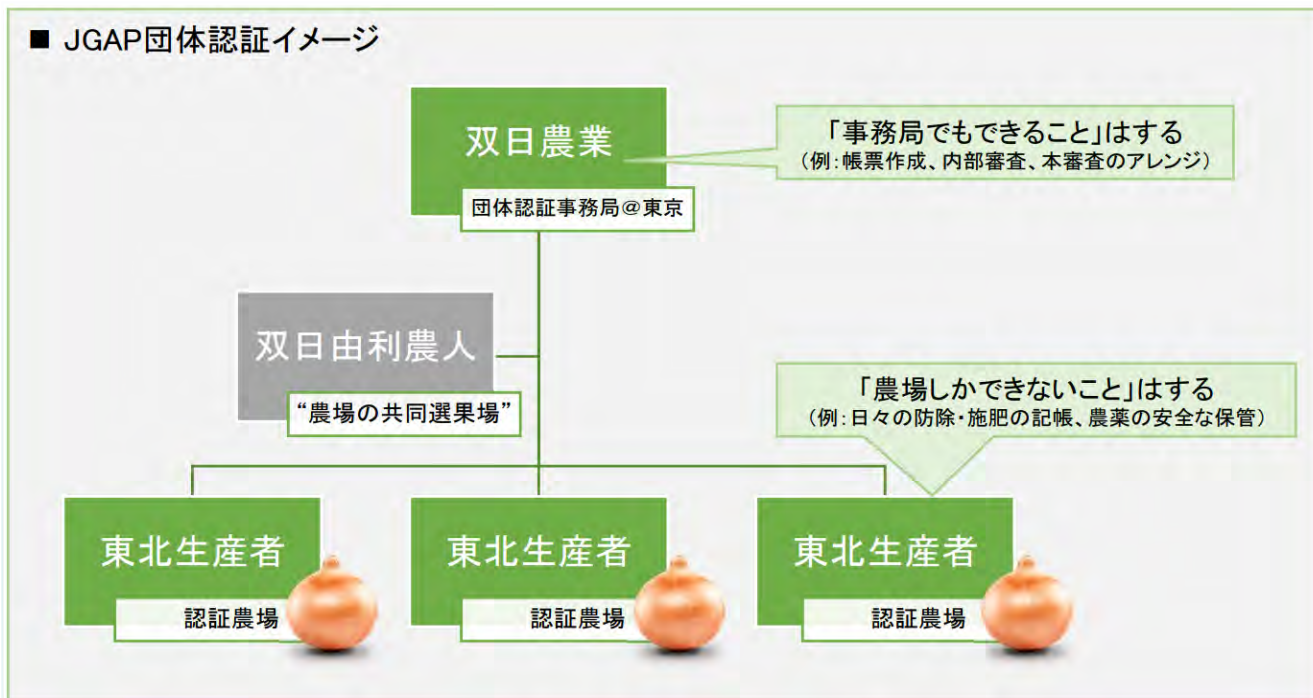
■ JGAP団体認証イメージ

双日農業

団体認証事務局@東京

「事務局でもできること」はする
(例:帳票作成、内部審査、本審査のアレンジ)

双日由利農人

"農場の共同選果場"

「農場しかできないこと」はする
(例:日々の防除・施肥の記帳、農薬の安全な保管)

東北生産者

認証農場

東北生産者

認証農場

東北生産者

認証農場